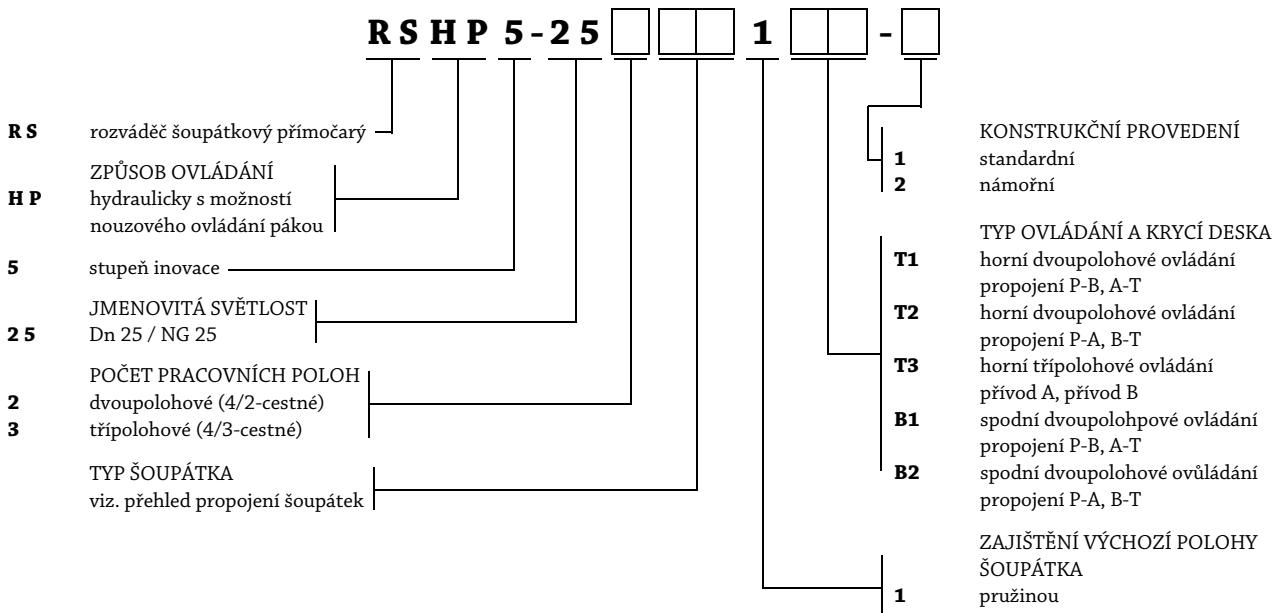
R S H P 5 - 2 5 1 -

R S rozváděč šoupátkový přímočarý

ZPŮSOB OVLÁDÁNÍ
H P hydraulicky s možností nouzového ovládání pákou

5 stupeň inovace

JMENOVITÁ SVĚTLOST
2 5 Dn 25 / NG 25

POČET PRACOVNÍCH POLOH
2 dvoupolohové (4/2-cestné)
3 třípolohové (4/3-cestné)

TYP ŠOUPÁTKA
viz. přehled propojení šoupátek

KONSTRUKČNÍ PROVEDENÍ
1 standardní
2 námořní

TYP OVLÁDÁNÍ A KRYCÍ DESKA
T1 horní dvoupolohové ovládání propojení P-B, A-T
T2 horní dvoupolohové ovládání propojení P-A, B-T
T3 horní třípolohové ovládání přívod A, přívod B
B1 spodní dvoupolohpové ovládání propojení P-B, A-T
B2 spodní dvoupolohové ovůládání propojení P-A, B-T

ZAJIŠTĚNÍ VÝCHOZÍ POLOHY ŠOUPÁTKA
1 pružinou